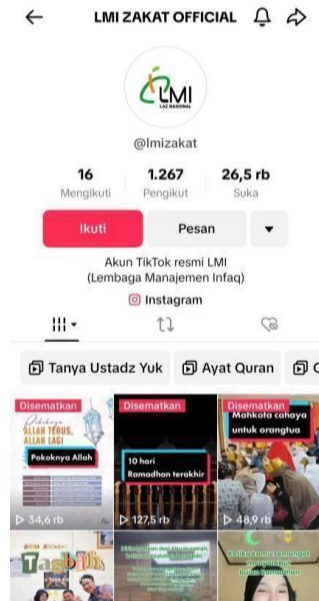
LMI ZAKAT OFFICIAL

LMI
LAZ NASIONAL

@lmizakat

16
Mengikuti

1.267
Pengikut

26,5 rb
Suka

Ikuti

Pesan

Akun TikTok resmi LMI (Lembaga Manajemen Infaq)

Instagram

Tanya Ustadz Yuk

Ayat Quran

Disematkan

Dididik
ALLAH TERUS,
ALLAH LAGI

Pokoknya Allah

34,6 rb

Disematkan

10 hari Ramadhan terakhir

127,5 rb

Disematkan

Mahkota cahaya untuk orangtua

48,9 rb

Tasbih

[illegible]

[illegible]